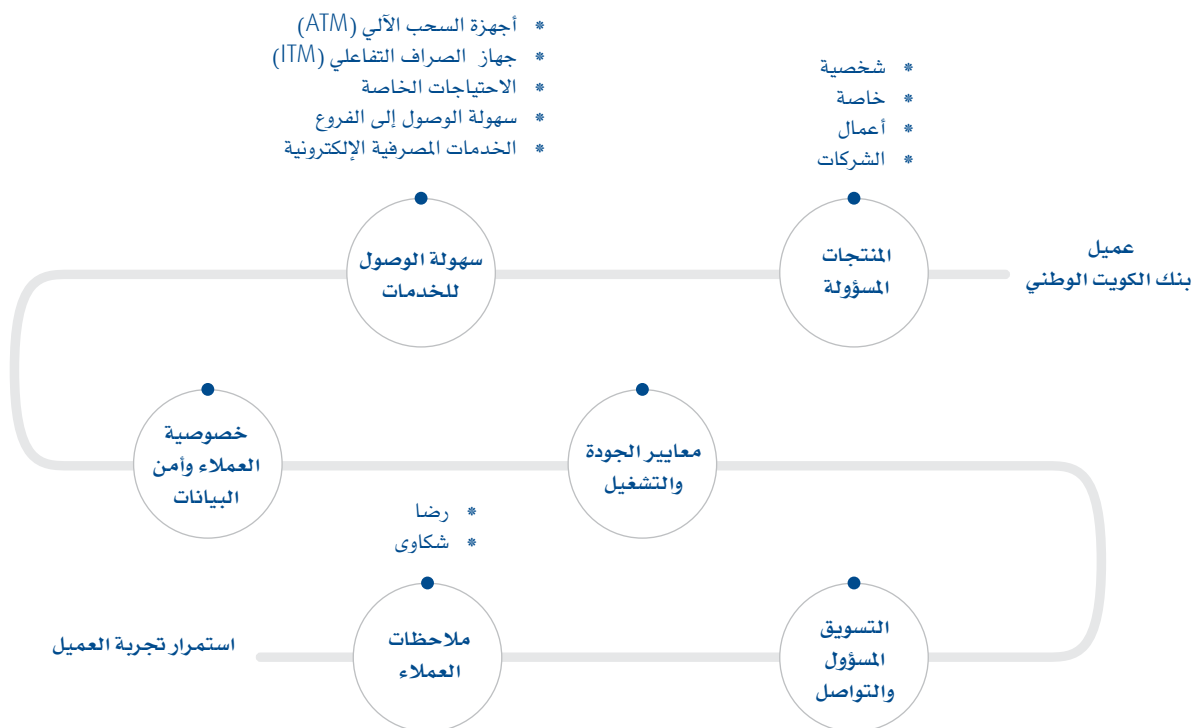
عميل
بنك الكويت الوطني

المنتجات
المسؤولة

• شخصية
• خاصة
• أعمال
• الشركات

سهولة الوصول
للخدمات

• أجهزة السحب الآلي (ATM)
• جهاز الصراف التفاعلي (ITM)
• الاحتياجات الخاصة
• سهولة الوصول إلى الفروع
• الخدمات المصرفية الإلكترونية

خصوصية
العملاء وأمن
البيانات

معايير الجودة
والتشغيل

التسويق
المسؤول
والتواصل

ملاحظات
العملاء

• رضا
• شكاوى

استمرار تجربة العميل